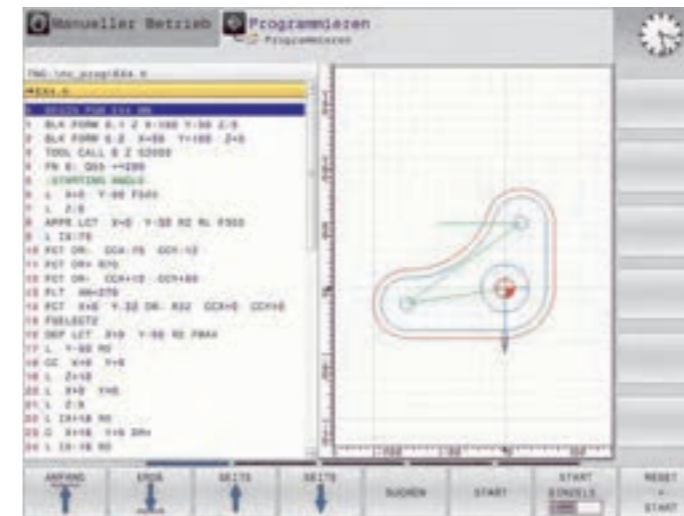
Manueller Betrieb
Programmieren
Programmieren

TNC:\nc_prog\EX4.H
EX4.H

0 BEGIN PGM EX4 MM
1 BLK FORM 0.1 Z X-100 Y-50 Z-5
2 BLK FORM 0.2 X+50 Y+100 Z+0
3 TOOL CALL 6 Z S2000
4 FN 0: Q55 =+200
5 ;STARTING ANGLE
6 L X+0 Y-50 F500
7 L Z-5
8 APPR LCT X+0 Y-32 R2 RL F500
9 L IX-75
10 FCT DR- CCX-75 CCY-12
11 FCT DR+ R70
12 FCT DR- CCX+12 CCY+80
13 FLT AN+270
14 FCT X+0 Y-32 DR- R32 CCX+0 CCY+0
15 FSELECT2
16 DEP LCT X+0 Y-50 R2 FMAX
17 L Y-50 R0
18 CC X+0 Y+0
19 L Z+10
20 L X+0 Y+0
21 L Z-5
22 L IX+16 R0
23 C X+16 Y+0 DR+
24 L IX-16 R0

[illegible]

ANFANG
ENDE
SEITE
SEITE
SUCHEN
START
START EINZELS
RESET + START